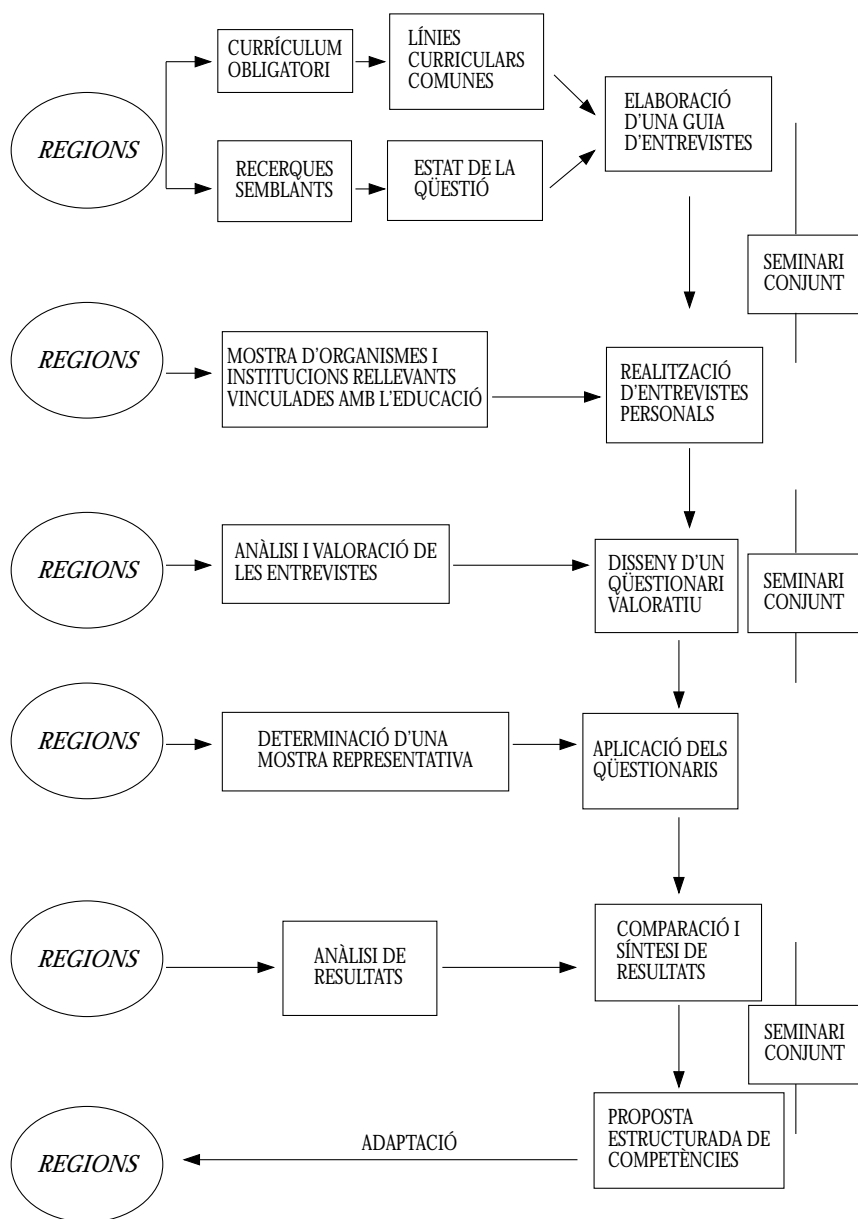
REGIONS

CURRÍCULUM OBLIGATORI

LÍNIES CURRICULARS COMUNES

RECERQUES SEMBLANTS

ESTAT DE LA QÜESTIÓ

ELABORACIÓ D'UNA GUIA D'ENTREVISTES

SEMINARI CONJUNT

REGIONS

MOSTRA D'ORGANISMES I INSTITUCIONS RELLEVANTS VINCULADES AMB L'EDUCACIÓ

REALITZACIÓ D'ENTREVISTES PERSONALS

REGIONS

ANÀLISI I VALORACIÓ DE LES ENTREVISTES

DISSENY D'UN QÜESTIONARI VALORATIU

SEMINARI CONJUNT

REGIONS

DETERMINACIÓ D'UNA MOSTRA REPRESENTATIVA

APLICACIÓ DELS QÜESTIONARIS

REGIONS

ANÀLISI DE RESULTATS

COMPARACIÓ I SÍNTESI DE RESULTATS

SEMINARI CONJUNT

PROPOSTA ESTRUCTURADA DE COMPETÈNCIES

ADAPTACIÓ

REGIONS